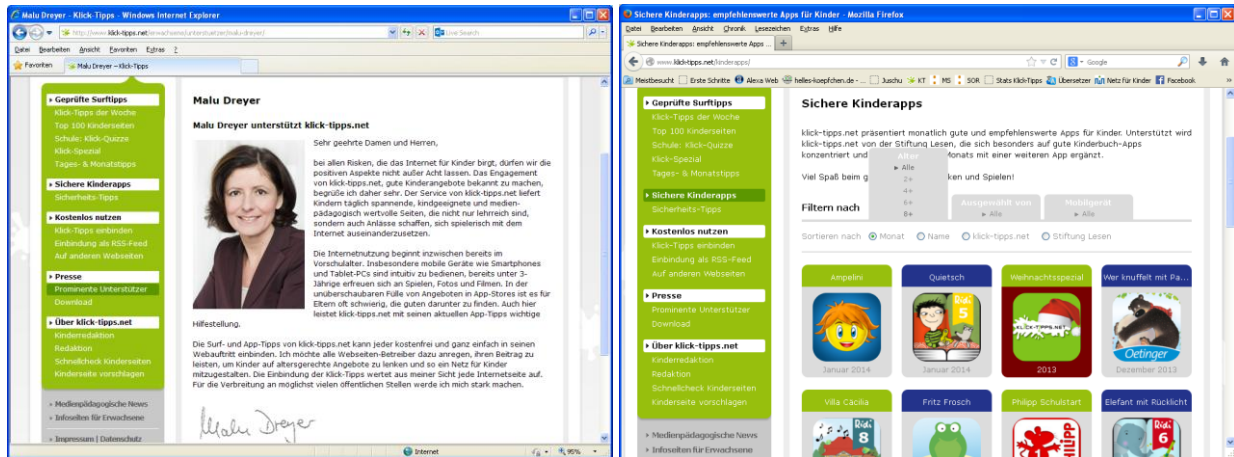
Malu Dreyer - Klick-Tipps - Windows Internet Explorer

http://www.klick-tipps.net/erwachsene/unterstuetzer/malu-dreyer/

Live Search

Datei Bearbeiten Ansicht Favoriten Extras ?

Favoriten Malu Dreyer – Klick-Tipps

Geprüfte Surftipps
Klick-Tipps der Woche
Top 100 Kinderseiten
Schule: Klick-Quizze
Klick-Spezial
Tages- & Monatstipps

Sichere Kinderapps
Sicherheits-Tipps

Kostenlos nutzen
Klick-Tipps einbinden
Einbindung als RSS-Feed
Auf anderen Webseiten

Presse
Prominente Unterstützer
Download

Über klick-tipps.net
Kinderredaktion
Redaktion
Schnellcheck Kinderseiten
Kinderseite vorschlagen

Medienpädagogische News
Infoseiten für Erwachsene

Impressum | Datenschutz

Malu Dreyer

Malu Dreyer unterstützt klick-tipps.net

Sehr geehrte Damen und Herren,

bei allen Risiken, die das Internet für Kinder birgt, dürfen wir die positiven Aspekte nicht außer Acht lassen. Das Engagement von klick-tipps.net, gute Kinderangebote bekannt zu machen, begrüße ich daher sehr. Der Service von klick-tipps.net liefert Kindern täglich spannende, kindgeeignete und medienpädagogisch wertvolle Seiten, die nicht nur lehrreich sind, sondern auch Anlässe schaffen, sich spielerisch mit dem Internet auseinanderzusetzen.

Die Internetnutzung beginnt inzwischen bereits im Vorschulalter. Insbesondere mobile Geräte wie Smartphones und Tablet-PCs sind intuitiv zu bedienen, bereits unter 3-Jährige erfreuen sich an Spielen, Fotos und Filmen. In der unüberschaubaren Fülle von Angeboten in App-Stores ist es für Eltern oft schwierig, die guten darunter zu finden. Auch hier leistet klick-tipps.net mit seinen aktuellen App-Tipps wichtige Hilfestellung.

Die Surf- und App-Tipps von klick-tipps.net kann jeder kostenfrei und ganz einfach in seinen Webauftritt einbinden. Ich möchte alle Webseiten-Betreiber dazu anregen, ihren Beitrag zu leisten, um Kinder auf altersgerechte Angebote zu lenken und so ein Netz für Kinder mitzugestalten. Die Einbindung der Klick-Tipps wertet aus meiner Sicht jede Internetseite auf. Für die Verbreitung an möglichst vielen öffentlichen Stellen werde ich mich stark machen.

Malu Dreyer

Internet 95%

Sichere Kinderapps: empfehlenswerte Apps für Kinder - Mozilla Firefox

Datei Bearbeiten Ansicht Chronik Lesezeichen Extras Hilfe

Sichere Kinderapps: empfehlenswerte Apps f...

www.klick-tipps.net/kinderapps/

Google

Meistbesucht Erste Schritte Alexa Web helles-koepfchen.de - Juschu KT MS SOR Stats Klick-Tipps Übersetzer Netz für Kinder Facebook

Geprüfte Surftipps
Klick-Tipps der Woche
Top 100 Kinderseiten
Schule: Klick-Quizze
Klick-Spezial
Tages- & Monatstipps

Sichere Kinderapps
Sicherheits-Tipps

Kostenlos nutzen
Klick-Tipps einbinden
Einbindung als RSS-Feed
Auf anderen Webseiten

Presse
Prominente Unterstützer
Download

Über klick-tipps.net
Kinderredaktion
Redaktion
Schnellcheck Kinderseiten
Kinderseite vorschlagen

Medienpädagogische News
Infoseiten für Erwachsene

Sichere Kinderapps

klick-tipps.net präsentiert monatlich gute und empfehlenswerte Apps für Kinder. Unterstützt wird klick-tipps.net von der Stiftung Lesen, die sich besonders auf gute Kinderbuch-Apps konzentriert und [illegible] Monats mit einer weiteren App ergänzt.

Viel Spaß beim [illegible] ken und Spielen!

Filtern nach

Alter
▸ Alle
2+
4+
6+
8+

Ausgewählt von
▸ Alle

Mobilgerät
▸ Alle

Sortieren nach Monat Name klick-tipps.net Stiftung Lesen

Ampelini
Januar 2014

Quietsch
Januar 2014

Weihnachtsspezial
2013

Wer knuffelt mit Pa...
Dezember 2013

Villa Cacilia

Fritz Frosch

Philipp Schulstart

Elefant mit Rücklicht